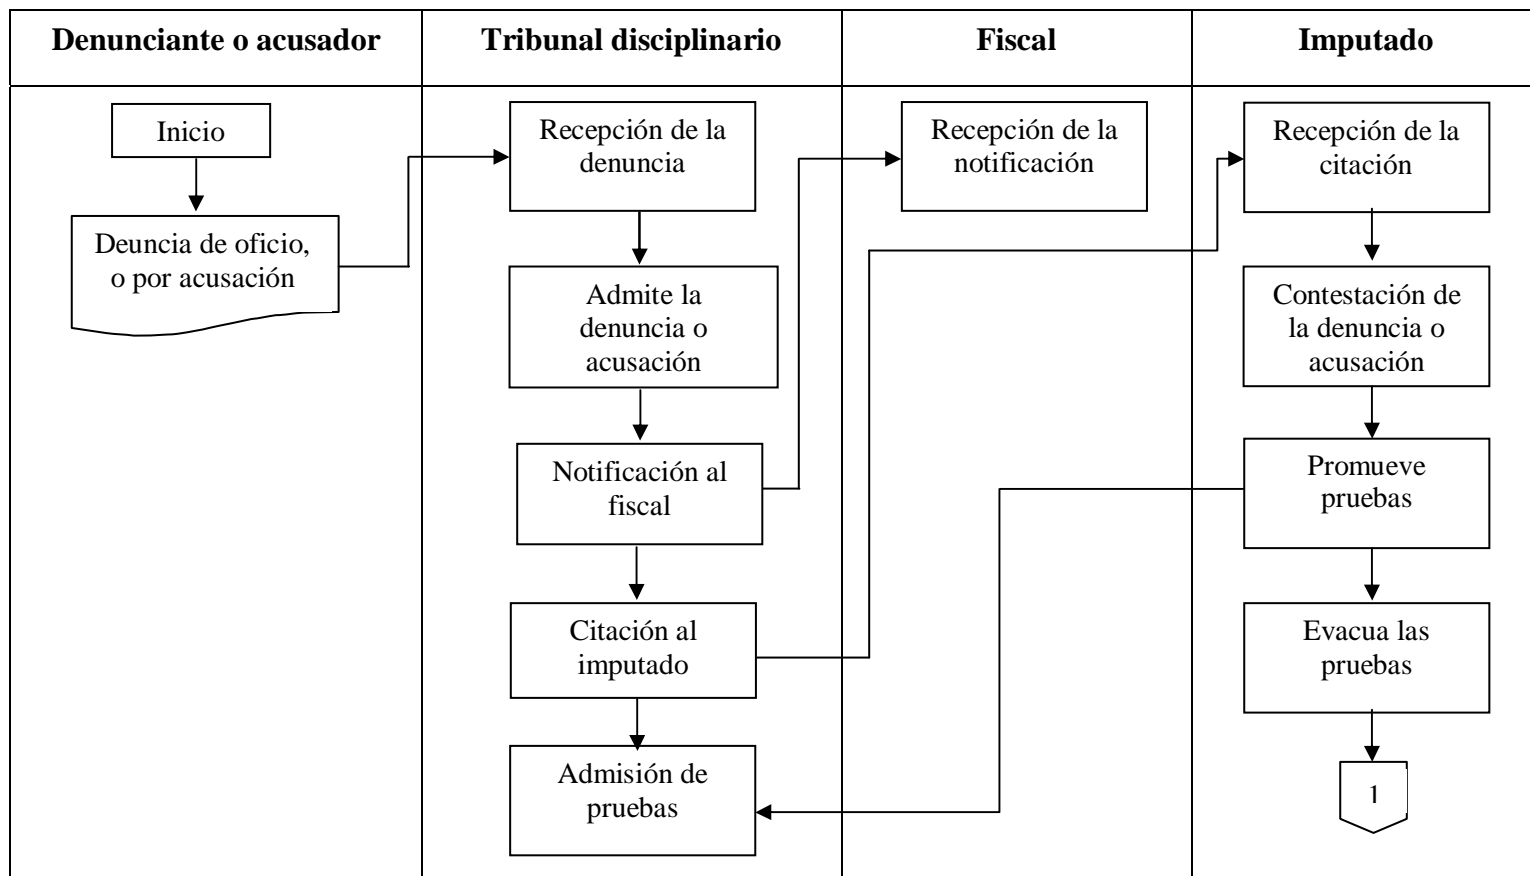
| Denunciante o acusador | Tribunal disciplinario | Fiscal | Imputado |
|---|---|---|---|
| Inicio | Recepción de la denuncia | Recepción de la notificación | Recepción de la citación |
| Deuncia de oficio, o por acusación | Admite la denuncia o acusación | | Contestación de la denuncia o acusación |
| | Notificación al fiscal | | Promueve pruebas |
| | Citación al imputado | | Evacua las pruebas |
| | Admisión de pruebas | | 1 |